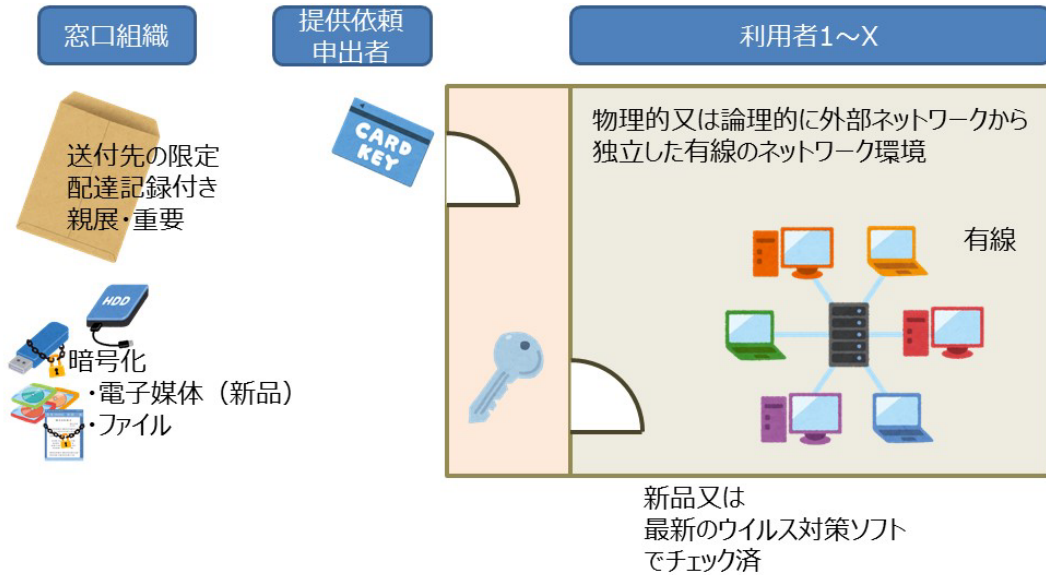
窓口組織

提供依頼申出者

利用者1～X

送付先の限定
配達記録付き
親展・重要

CARD KEY

物理的又は論理的に外部ネットワークから独立した有線のネットワーク環境

有線

HDD

暗号化
・電子媒体（新品）
・ファイル

新品又は
最新のウイルス対策ソフト
でチェック済